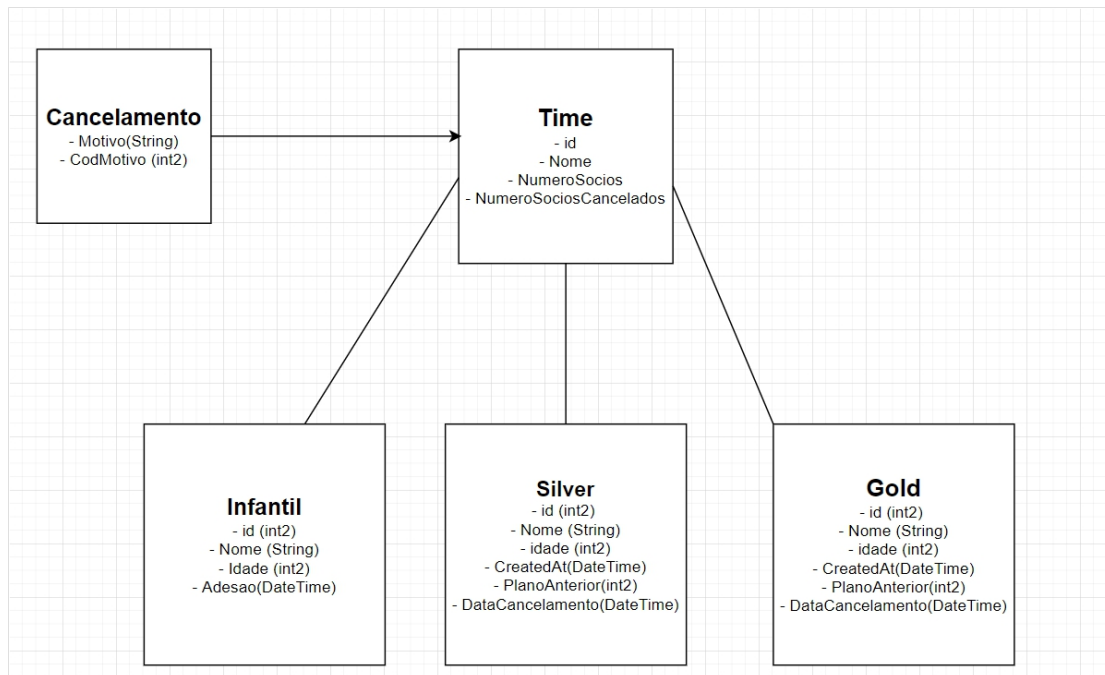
Cancelamento
- Motivo(String)
- CodMotivo (int2)

Time
- id
- Nome
- NumeroSocios
- NumeroSociosCancelados

Infantil
- id (int2)
- Nome (String)
- Idade (int2)
- Adesao(DateTime)

Silver
- id (int2)
- Nome (String)
- idade (int2)
- CreatedAt(DateTime)
- PlanoAnterior(int2)
- DataCancelamento(DateTime)

Gold
- id (int2)
- Nome (String)
- idade (int2)
- CreatedAt(DateTime)
- PlanoAnterior(int2)
- DataCancelamento(DateTime)